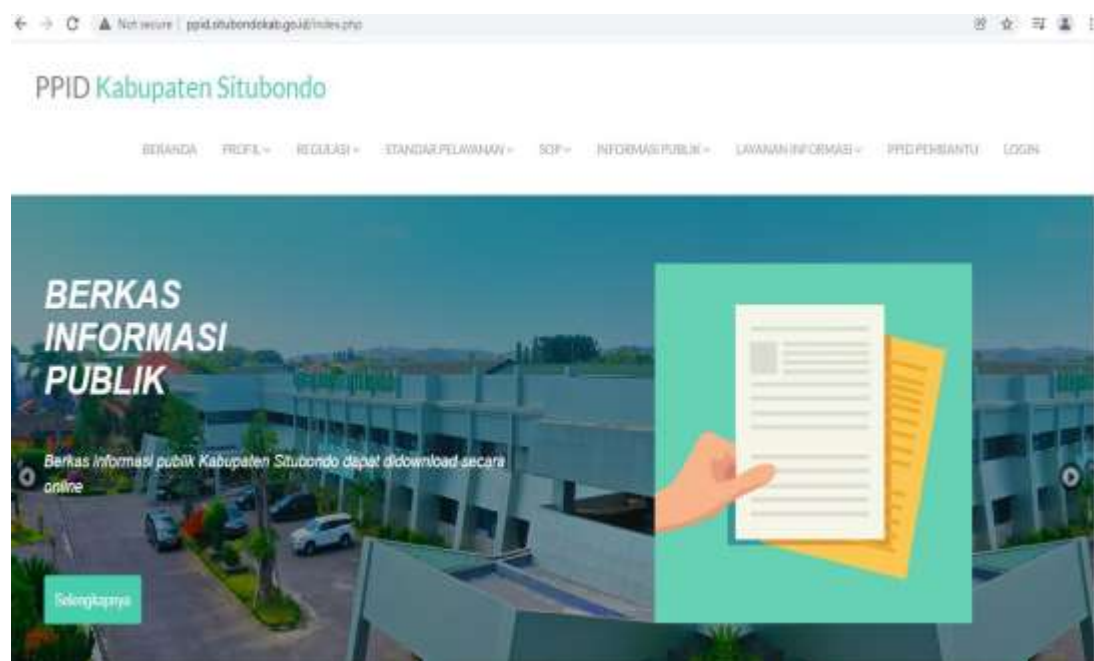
Not secure | ppid.situbondokab.go.id/index.php

PPID Kabupaten Situbondo

BERANDA PROFIL REGULASI STANDAR PELAYANAN SOP INFORMASI PUBLIK LAYANAN INFORMASI PPID PEMBANTU LOGIN

BERKAS INFORMASI PUBLIK

Berkas informasi publik Kabupaten Situbondo dapat didownload secara online

Selengkapnya